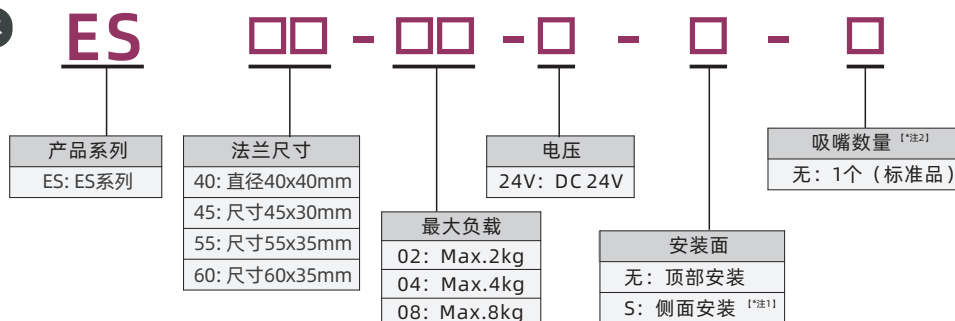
ES □□ - □□ - □ - □ - □

产品系列
ES: ES系列

法兰尺寸
40: 直径40x40mm
45: 尺寸45x30mm
55: 尺寸55x35mm
60: 尺寸60x35mm

最大负载
02: Max.2kg
04: Max.4kg
08: Max.8kg

电压
24V: DC 24V

安装面
无: 顶部安装
S: 侧面安装 【*注1】

吸嘴数量 【*注2】
无: 1个（标准品）